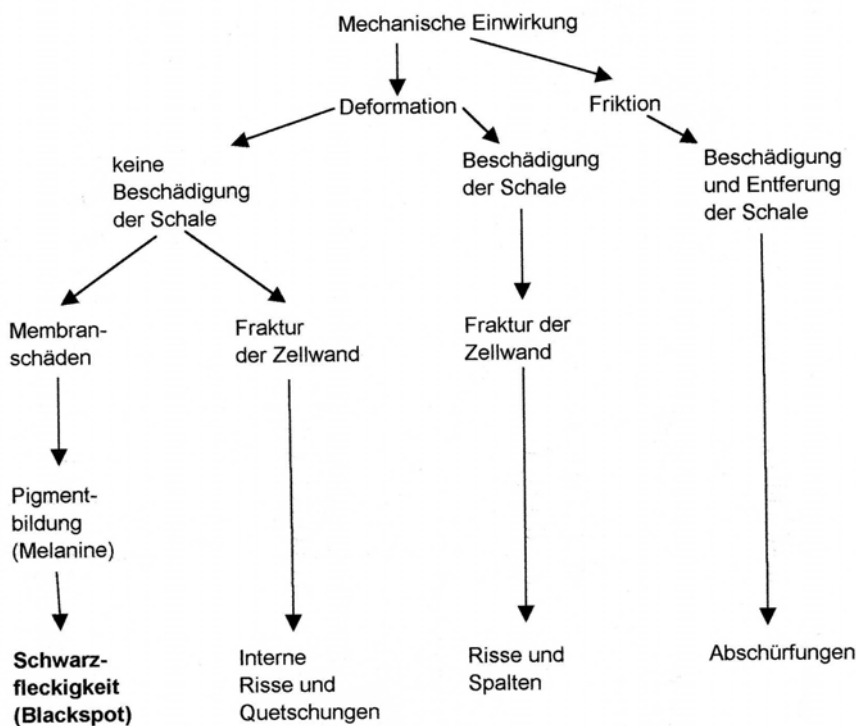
Mechanische Einwirkung

Deformation

Friktion

keine Beschädigung der Schale

Beschädigung der Schale

Beschädigung und Entferung der Schale

Membranschäden

Fraktur der Zellwand

Fraktur der Zellwand

Pigmentbildung (Melanine)

**Schwarzfleckigkeit (Blackspot)**

Interne Risse und Quetschungen

Risse und Spalten

Abschürfungen